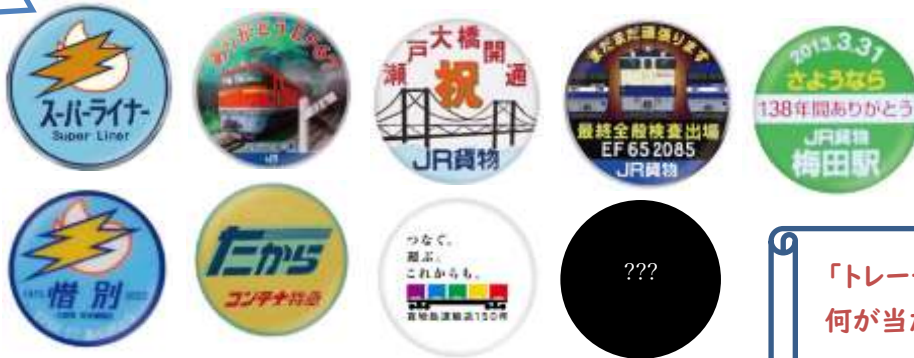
スーパーライナー
Super Liner

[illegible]

瀬戸大橋開通
祝
JR貨物

まだまだ頑張ります
最終全般検査出場
EF 65 2085
JR貨物

2013.3.31
さようなら
138年間ありがとう
JR貨物
梅田駅

惜別

たから
コンテナ特急

つなぐ。
運ぶ。
これからも。
貨物鉄道輸送150年

???

「トレー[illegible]
何が当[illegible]